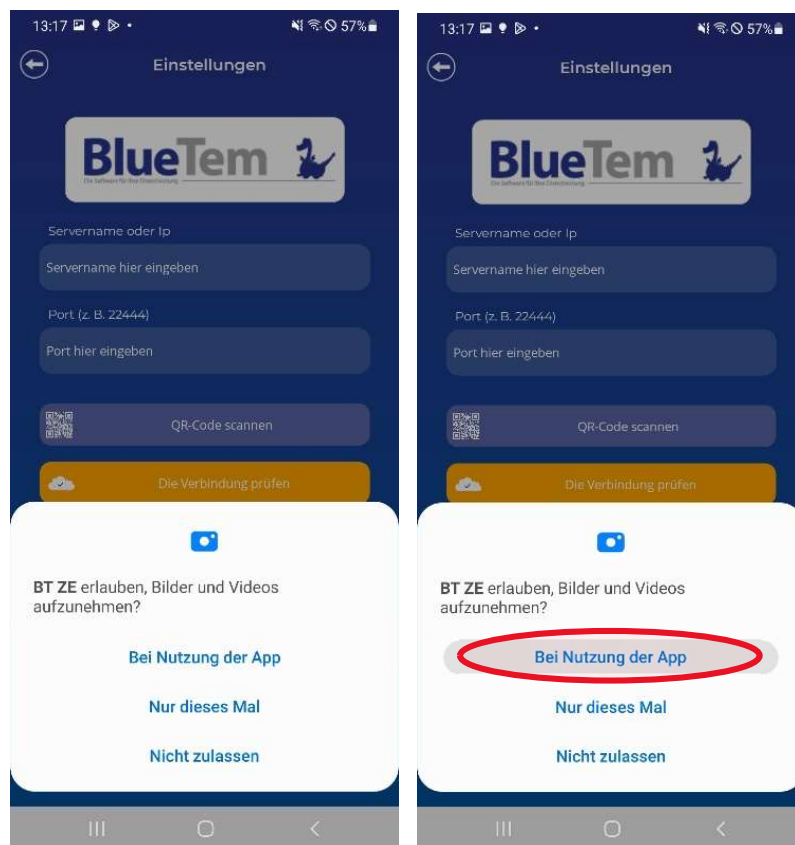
13:17 57%

Einstellungen

BlueTem

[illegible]

Servername oder Ip

Servername hier eingeben

Port (z. B. 22444)

Port hier eingeben

QR-Code scannen

Die Verbindung prüfen

BT ZE erlauben, Bilder und Videos aufzunehmen?

Bei Nutzung der App

Nur dieses Mal

Nicht zulassen

13:17 57%

Einstellungen

BlueTem

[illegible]

Servername oder Ip

Servername hier eingeben

Port (z. B. 22444)

Port hier eingeben

QR-Code scannen

Die Verbindung prüfen

BT ZE erlauben, Bilder und Videos aufzunehmen?

Bei Nutzung der App

Nur dieses Mal

Nicht zulassen